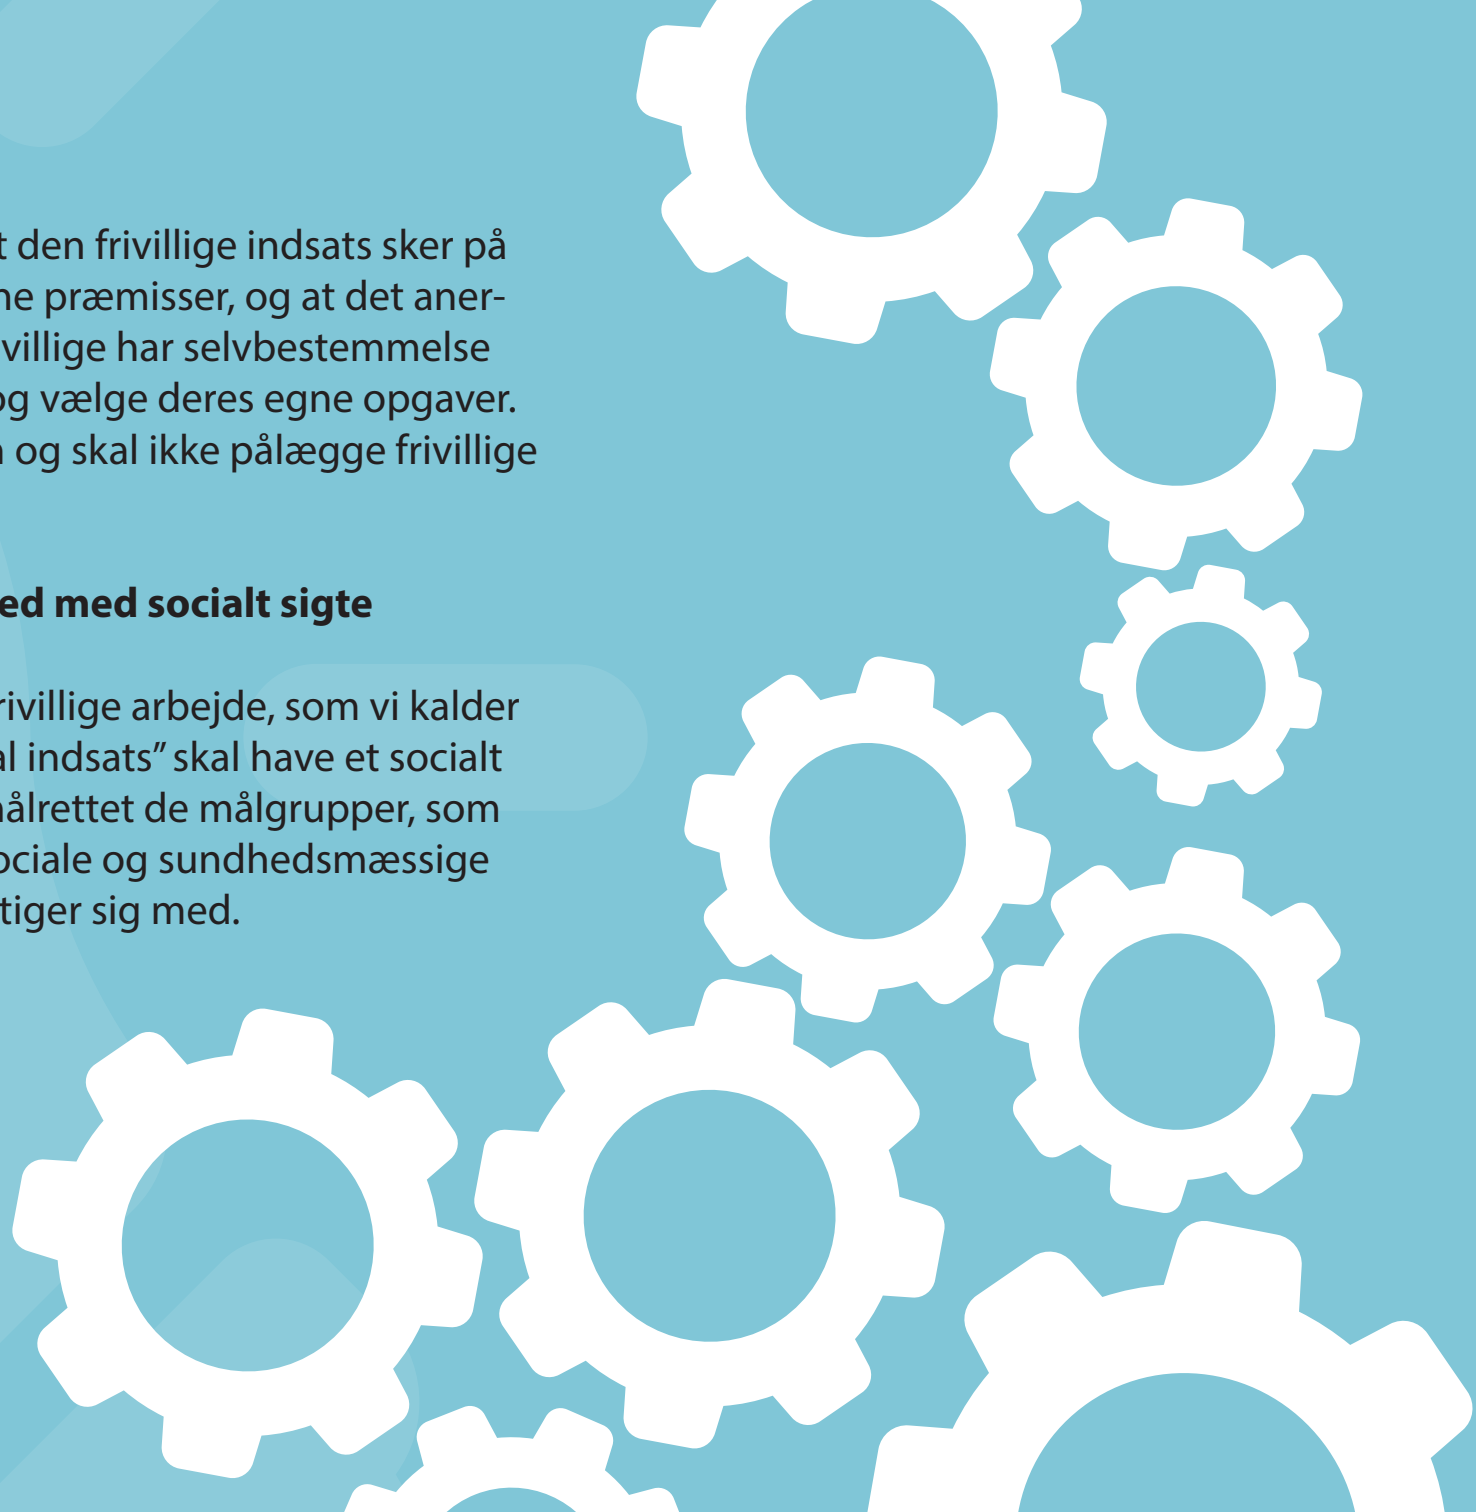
t den frivillige indsats sker på ne præmisser, og at det aner- villige har selvbestemmelse og vælge deres egne opgaver. n og skal ikke pålægge frivillige

ed med socialt sigte

rivillige arbejde, som vi kalder al indsats" skal have et socialt målrettet de målgrupper, som ociale og sundhedsmæssige tiger sig med.